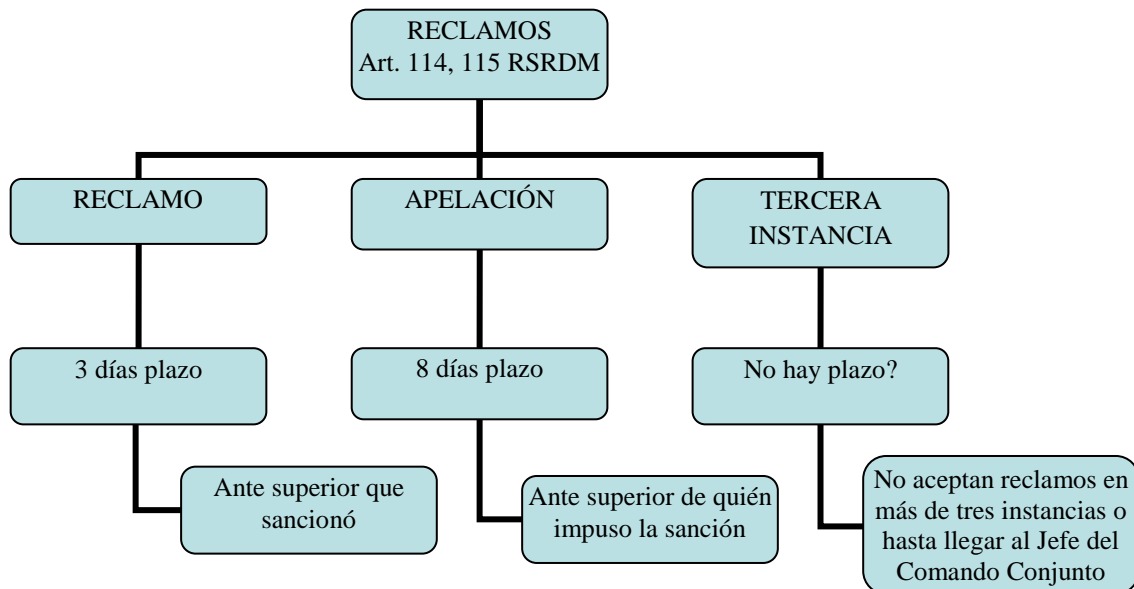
RECLAMOS
Art. 114, 115 RSRDM

RECLAMO

3 días plazo

Ante superior que sancionó

APELACIÓN

8 días plazo

Ante superior de quién impuso la sanción

TERCERA INSTANCIA

No hay plazo?

No aceptan reclamos en más de tres instancias o hasta llegar al Jefe del Comando Conjunto